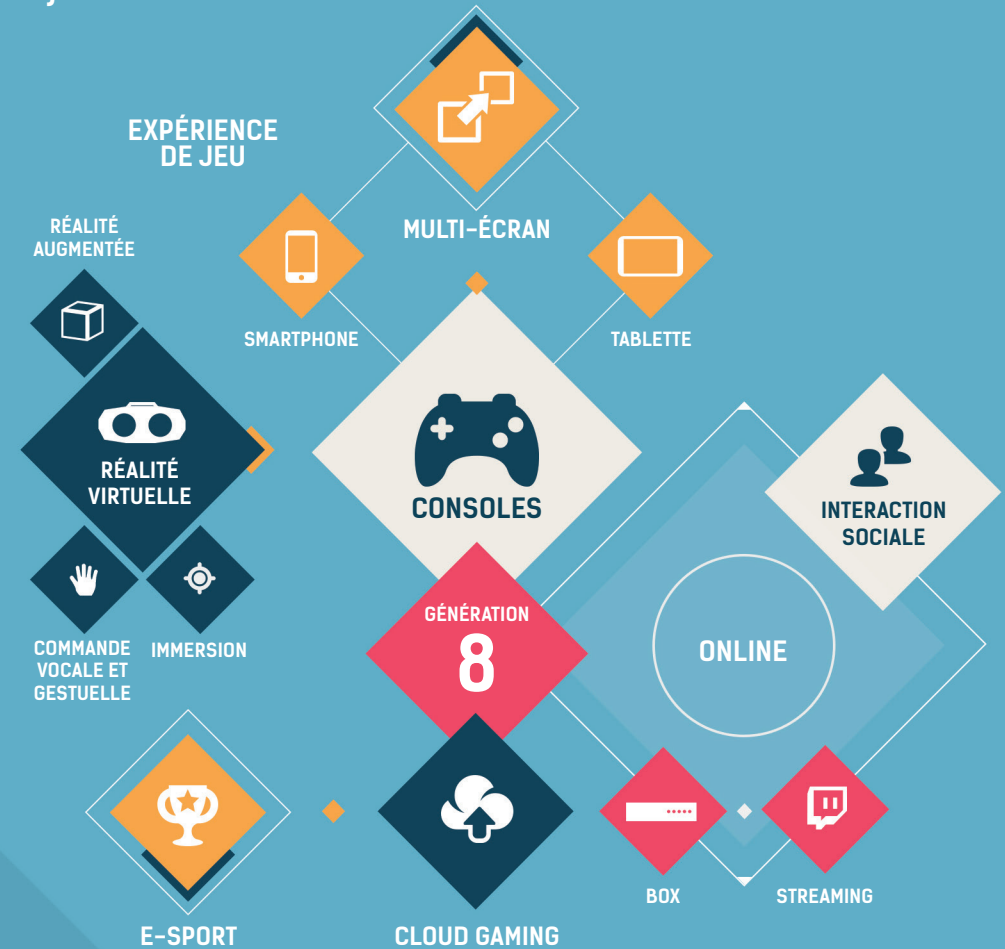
EXPÉRIENCE DE JEU

MULTI-ÉCRAN

RÉALITÉ AUGMENTÉE

SMARTPHONE

TABLETTE

RÉALITÉ VIRTUELLE

CONSOLES

INTERACTION SOCIALE

GÉNÉRATION 8

ONLINE

COMMANDE VOCALE ET GESTUELLE

IMMERSION

BOX

STREAMING

E-SPORT

CLOUD GAMING